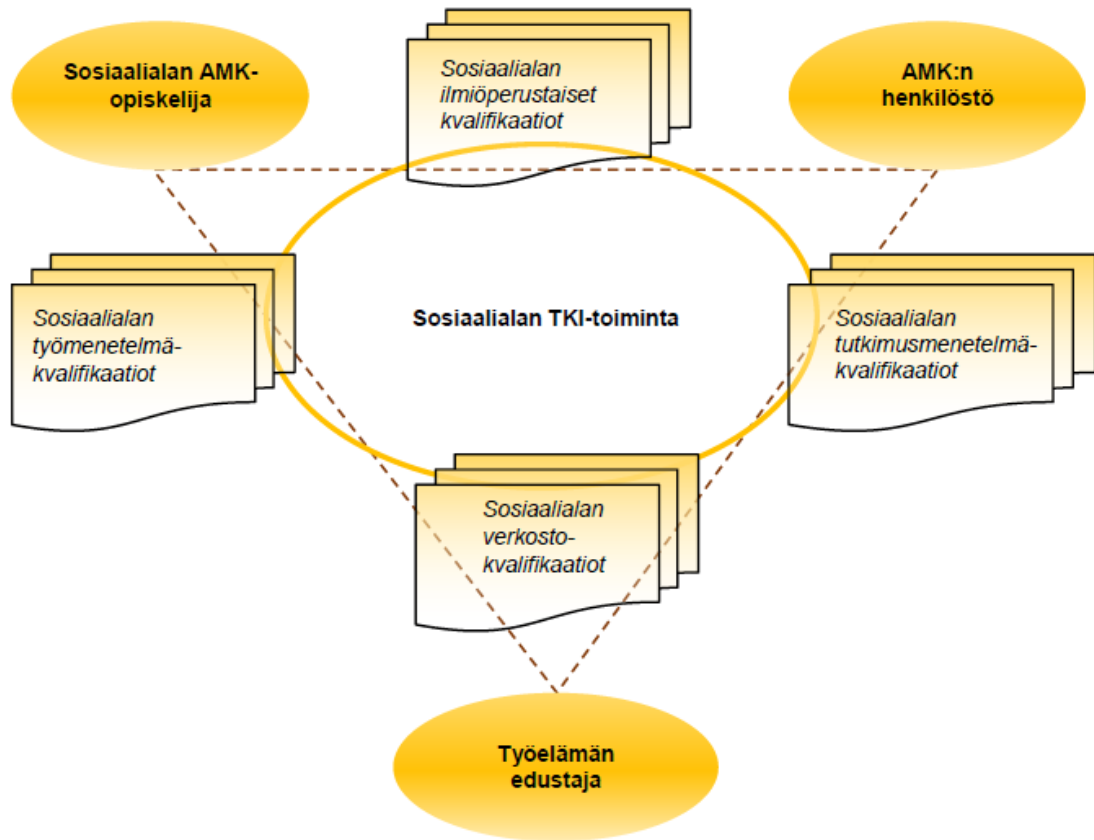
Sosiaalialan AMK-opiskelija

Sosiaalialan ilmiöperustaiset kvalifikaatiot

AMK:n henkilöstö

Sosiaalialan työmenetelmä-kvalifikaatiot

Sosiaalialan TKI-toiminta

Sosiaalialan tutkimusmenetelmä-kvalifikaatiot

Sosiaalialan verkosto-kvalifikaatiot

Työelämän edustaja